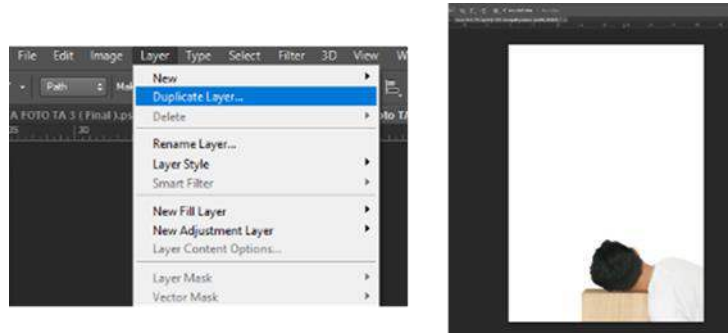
File Edit Image Layer Type Select Filter 3D View W

Path Ma

A FOTO TA 3 ( Final ).ps

oto TA

New
Duplicate Layer...
Delete
Rename Layer...
Layer Style
Smart Filter
New Fill Layer
New Adjustment Layer
Layer Content Options...
Layer Mask
Vector Mask

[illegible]